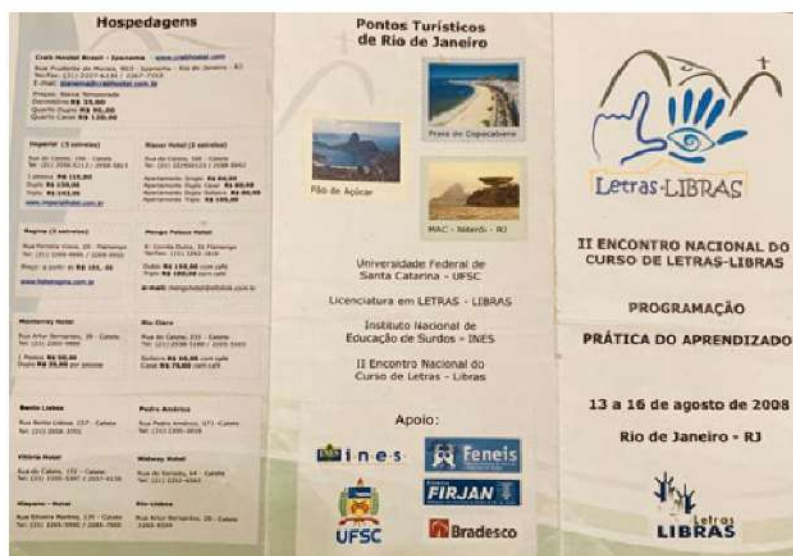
Hospedagens

Crab Hostel Brasil - Ipanema - www.crabhostel.com
Rua Prudente de Morais, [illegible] - Ipanema - Rio de Janeiro - RJ
Tel/fax: (21) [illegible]
E-mail: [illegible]
Preços: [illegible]
Dormitório R$ 35,00
Quarto Duplo R$ 90,00
Quarto Casal R$ 120,00

Imperial (3 estrelas)
Rua do Catete, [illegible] - Catete
Tel: (21) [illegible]
Casal R$ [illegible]
Duplo R$ 150,00
Triplo R$ 192,00
www.imperialhotel.com.br

Riazor Hotel (3 estrelas)
Rua do Catete, 160 - Catete
Tel: (21) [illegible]
Apartamento Single R$ 84,00
Apartamento Duplo Casal R$ 88,00
Apartamento Duplo Solteiro R$ 90,00
Apartamento Triplo R$ 108,00

Regina (3 estrelas)
Rua Ferreira Viana, 29 - Flamengo
Tel: (21) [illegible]
Preço: a partir de R$ 161,00
www.hotelregina.com.br

Mengo Palace Hotel
R. Correia Dutra, 31 Flamengo
Tel/fax: (21) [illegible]
Duplo R$ 110,00 com café
Triplo R$ 180,00 com café
e-mail: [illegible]

Monterrey Hotel
Rua Artur Bernardes, 39 - Catete
Tel: (21) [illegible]
1 Pessoa R$ 50,00
Duplo R$ 35,00 por pessoa

Rio Claro
Rua do Catete, 233 - Catete
Tel: (21) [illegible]
Solteiro R$ 50,00 com café
Casal R$ 75,00 com café

Benito Lisboa
Rua Bento Lisboa, 157 - Catete
Tel: (21) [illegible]

Pedro Américo
Rua Pedro Américo, 171 - Catete
Tel: (21) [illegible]

Vitória Hotel
Rua do Catete, 172 - Catete
Tel: (21) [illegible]

Midway Hotel
Rua do Senado, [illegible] - Catete
Tel: (21) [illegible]

Hispanic - Hotel
Rua Silveira Martins, 135 - Catete
Tel: (21) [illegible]

Rio-Lisboa
Rua Artur Bernardes, 29 - Catete
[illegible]

Pontos Turísticos de Rio de Janeiro

Pão de Açúcar

Praia de Copacabana

MAC - Niterói - RJ

Universidade Federal de Santa Catarina - UFSC

Licenciatura em LETRAS - LIBRAS

Instituto Nacional de Educação de Surdos - INES

II Encontro Nacional do Curso de Letras - Libras

Apoio:

ines

Feneis

UFSC

FIRJAN

Bradesco

Letras-LIBRAS

II ENCONTRO NACIONAL DO CURSO DE LETRAS-LIBRAS

PROGRAMAÇÃO

PRÁTICA DO APRENDIZADO

13 a 16 de agosto de 2008

Rio de Janeiro - RJ

Letras LIBRAS